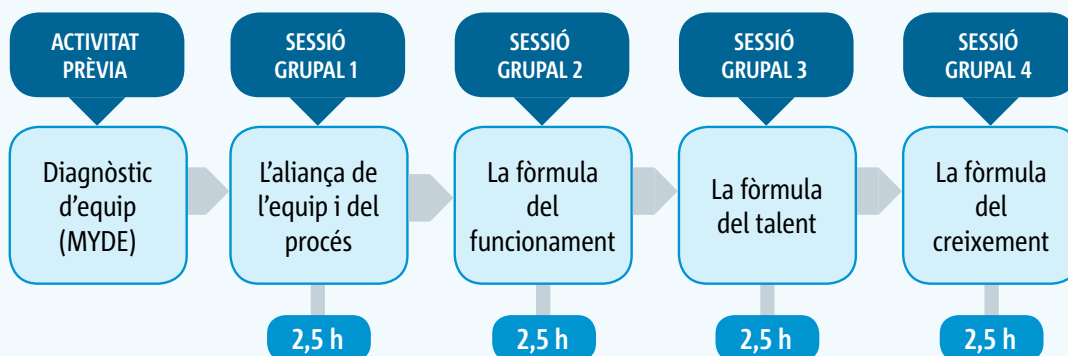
ACTIVITAT PRÈVIA

Diagnòstic d'equip (MYDE)

SESSIÓ GRUPAL 1

L'aliança de l'equip i del procés

2,5 h

SESSIÓ GRUPAL 2

La fòrmula del funcionament

2,5 h

SESSIÓ GRUPAL 3

La fòrmula del talent

2,5 h

SESSIÓ GRUPAL 4

La fòrmula del creixement

2,5 h